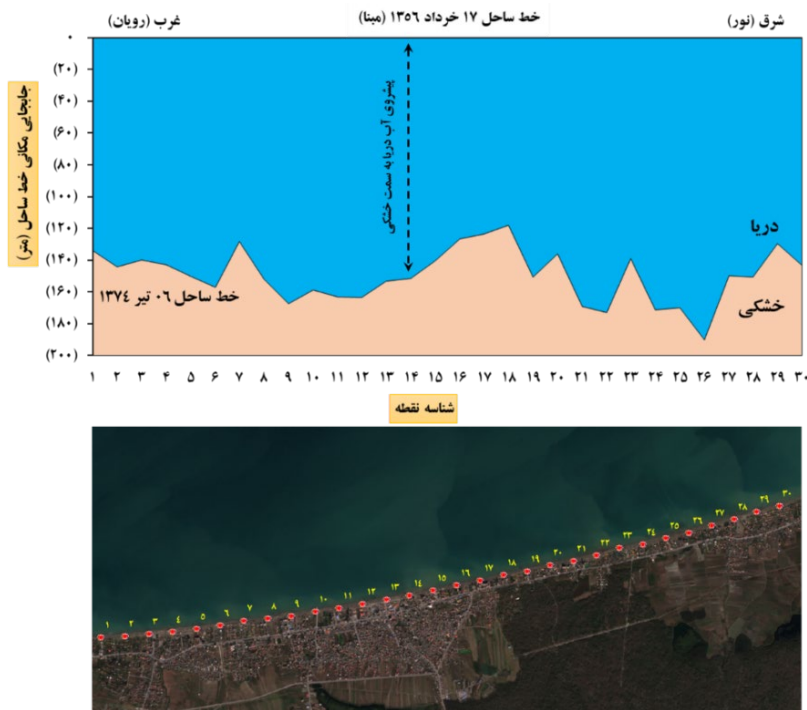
غرب (رویان)
خط ساحل ۱۷ خرداد ۱۳۵۶ (مبنا)
شرق (نور)

جابجایی مکانی خط ساحل (متر)

۰
(۲۰)
(۴۰)
(۶۰)
(۸۰)
(۱۰۰)
(۱۲۰)
(۱۴۰)
(۱۶۰)
(۱۸۰)
(۲۰۰)

پیشروی آب دریا به سمت خشکی

دریا

خط ساحل ۰۶ تیر ۱۳۷۴

خشکی

۱ ۲ ۳ ۴ ۵ ۶ ۷ ۸ ۹ ۱۰ ۱۱ ۱۲ ۱۳ ۱۴ ۱۵ ۱۶ ۱۷ ۱۸ ۱۹ ۲۰ ۲۱ ۲۲ ۲۳ ۲۴ ۲۵ ۲۶ ۲۷ ۲۸ ۲۹ ۳۰

شناسه نقطه

۱ ۲ ۳ ۴ ۵ ۶ ۷ ۸ ۹ ۱۰ ۱۱ ۱۲ ۱۳ ۱۴ ۱۵ ۱۶ ۱۷ ۱۸ ۱۹ ۲۰ ۲۱ ۲۲ ۲۳ ۲۴ ۲۵ ۲۶ ۲۷ ۲۸ ۲۹ ۳۰